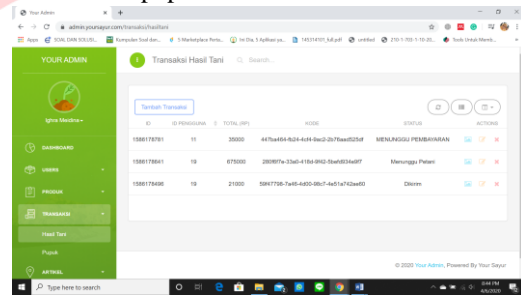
Your Admin
admin.yoursayur.com/transaksi/hasiltani
Apps SOAL DAN SOLUSI... Kumpulan Soal dan... 5 Marketplace Perta... Ini Dia, 5 Aplikasi ya... 145314101_full.pdf untitled 270-1-705-1-10-20... Tools Untuk Memb...

YOUR ADMIN
Ighra Meidina
DASHBOARD
USERS
PRODUK
TRANSAKSI
Hasil Tani
Pupuk
ARTIKEL

Transaksi Hasil Tani
Search...

Tambah Transaksi

| ID | ID PENGGUNA | TOTAL (RP) | KODE | STATUS | ACTIONS |
|---|---|---|---|---|---|
| 1588178781 | 11 | 35000 | d47ba464-fb24-4cf4-8ac2-2b76aad025df | MENUNGGU PEMBAYARAN | |
| 1588178841 | 18 | 875000 | 280f8f7e-33a0-418d-9f42-5beb6034e9f7 | Menunggu Petani | |
| 1588178498 | 19 | 21000 | 59f47798-7a45-4d00-98c7-4e51e742ae60 | Dikirim | |

© 2020 Your Admin, Powered By Your Sayur

Type here to search
5:44 PM
4/6/2020